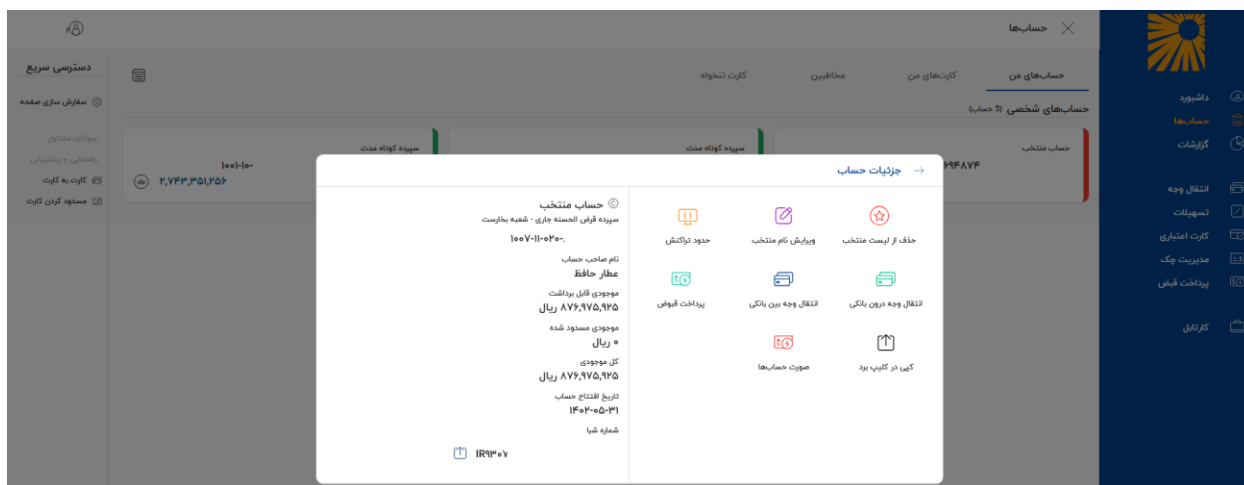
حساب‌ها

داشبورد
حساب‌ها
گزارشات
انتقال وجه
تسهیلات
کارت اعتباری
مدیریت چک
پرداخت قبض
کارتابل

حساب‌های من
کارت‌های من
مخاطبین
کارت تنخواه

حساب‌های شخصی (3 حساب)

حساب منتخب
۶۹۴۸۷۴
سپرده کوتاه مدت
سپرده کوتاه مدت
۱۰۰۱-۱۰-
۲,۷۴۳,۳۵۱,۲۵۶

دسترسی سریع
سفارش سازی صفحه
سوالات متداول
راهنمایی و پشتیبانی
کارت به کارت
مسدود کردن کارت

جزئیات حساب

حساب منتخب
سپرده قرض الحسنه جاری - شعبه بخارست
۱۰۰۷-۱۱-۰۲۰-.
نام صاحب حساب
عطار حافظ
موجودی قابل برداشت
۸۷۶,۹۷۵,۹۲۵ ریال
موجودی مسدود شده
۰ ریال
کل موجودی
۸۷۶,۹۷۵,۹۲۵ ریال
تاریخ افتتاح حساب
۱۴۰۲-۰۵-۳۱
شماره شبا
IR۹۳۰۷

حذف از لیست منتخب
ویرایش نام منتخب
حدود تراکنش
انتقال وجه درون بانکی
انتقال وجه بین بانکی
پرداخت قبوض
کپی در کلیپ برد
صورت حساب‌ها